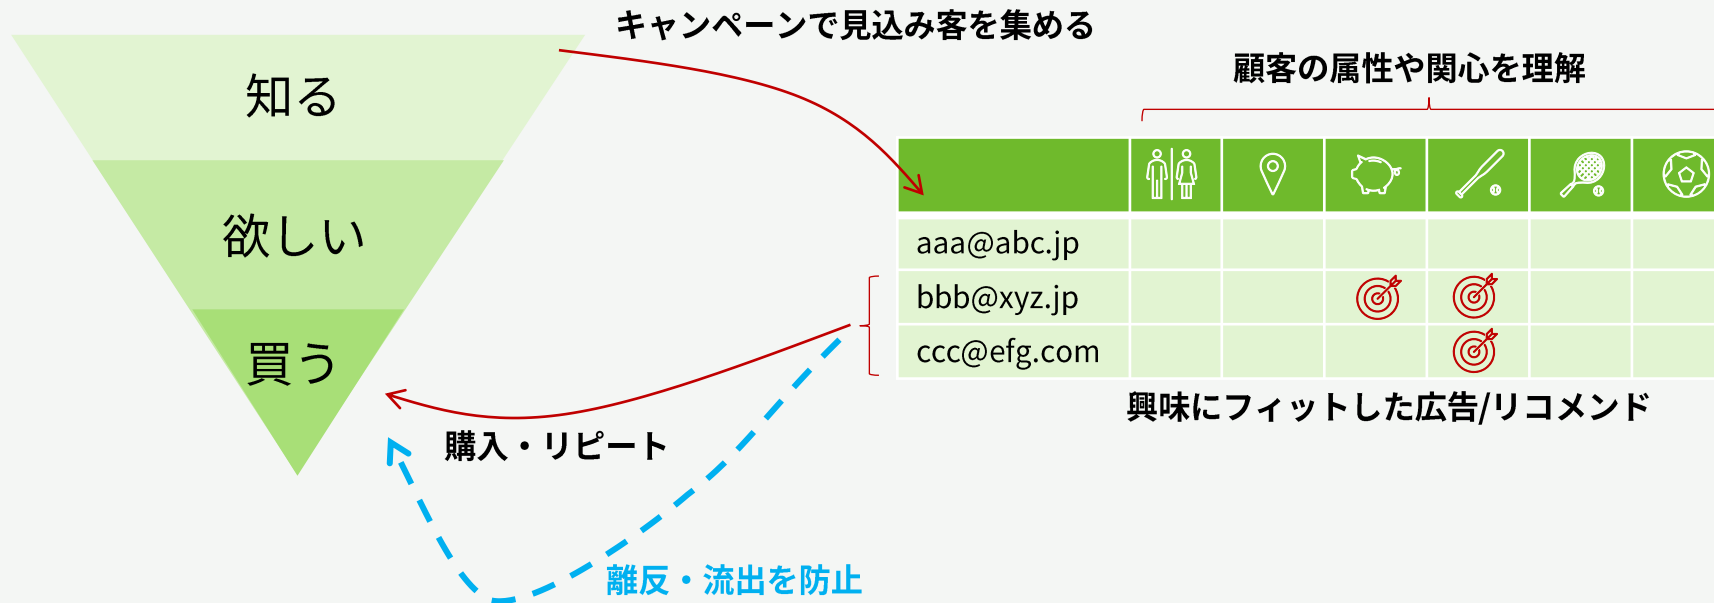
知る

欲しい

買う

キャンペーンで見込み客を集める

顧客の属性や関心を理解

| | | | | | | |
|---|---|---|---|---|---|---|
| aaa@abc.jp | | | | | | |
| bbb@xyz.jp | | | | | | |
| ccc@efg.com | | | | | | |

興味にフィットした広告/リコメンド

購入・リピート

離反・流出を防止